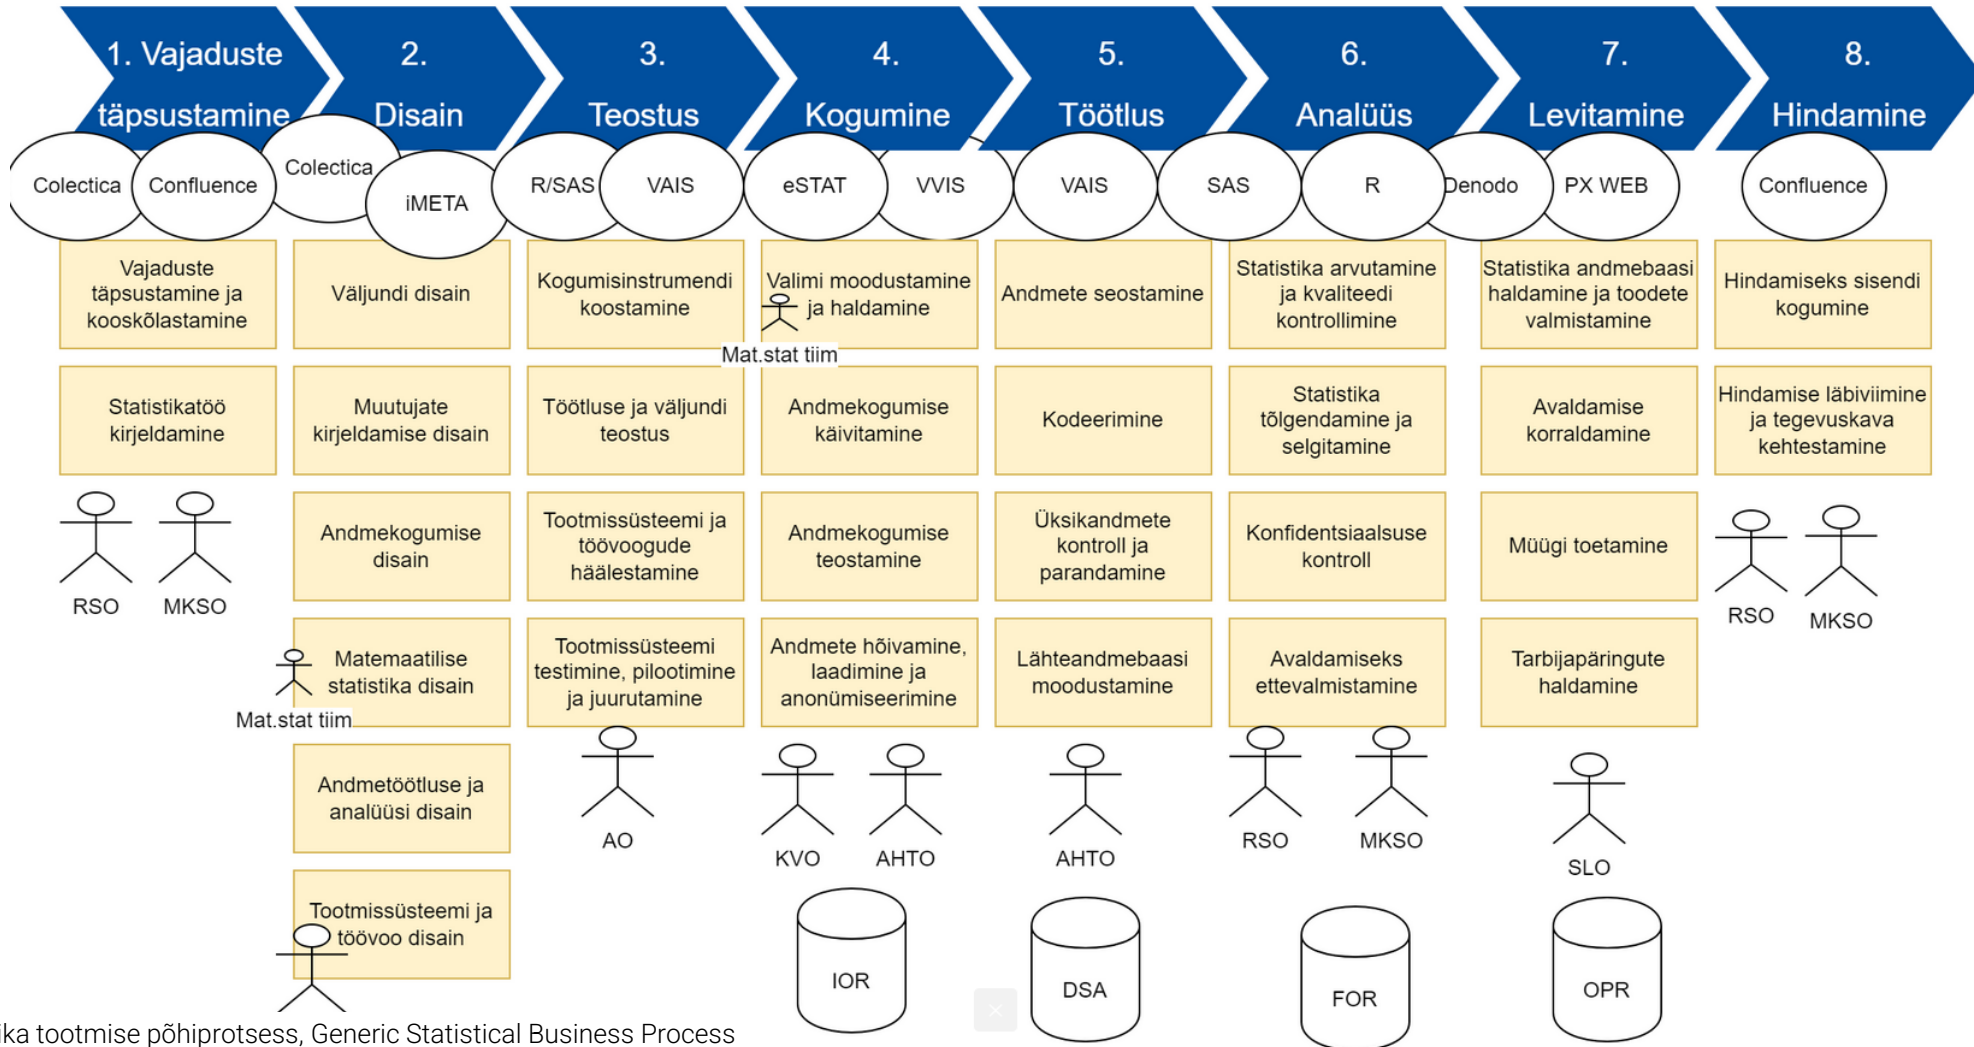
1. Vajaduste täpsustamine

2. Disain

3. Teostus

4. Kogumine

5. Töötlus

6. Analüüs

7. Levitamine

8. Hindamine

Colectica Confluence Colectica iMETA R/SAS VAIS eSTAT VVIS VAIS SAS R Denodo PX WEB Confluence

Vajaduste täpsustamine ja kooskõlastamine

Statistikatöö kirjeldamine

RSO MKSO

Väljundi disain

Muutujate kirjeldamise disain

Andmekogumise disain

Matemaatilise statistika disain

Mat.stat tiim

Andmetöötluse ja analüüsi disain

Tootmissüsteemi ja töövoo disain

Kogumisinstrumendi koostamine

Töötluse ja väljundi teostus

Tootmissüsteemi ja töövoogude häälestamine

Tootmissüsteemi testimine, piloteerimine ja juurutamine

AO

Valimi moodustamine ja haldamine

Mat.stat tiim

Andmekogumise käivitamine

Andmekogumise teostamine

Andmete hõivamine, laadimine ja anonümiseerimine

KVO AHTO

IOR

Andmete seostamine

Kodeerimine

Üksikandmete kontroll ja parandamine

Lähteandmebaasi moodustamine

AHTO

DSA

Statistika arvutamine ja kvaliteedi kontrollimine

Statistika tõlgendamine ja selgitamine

Konfidentsiaalsuse kontroll

Avaldamiseks ettevalmistamine

RSO MKSO

FOR

Statistika andmebaasi haldamine ja toodete valmistamine

Avaldamise korraldamine

Müügi toetamine

Tarbijapäringute haldamine

SLO

OPR

Hindamiseks sisendi kogumine

Hindamise läbiviimine ja tegevuskava kehtestamine

RSO MKSO

ika tootmise põhiprotsess, Generic Statistical Business Process